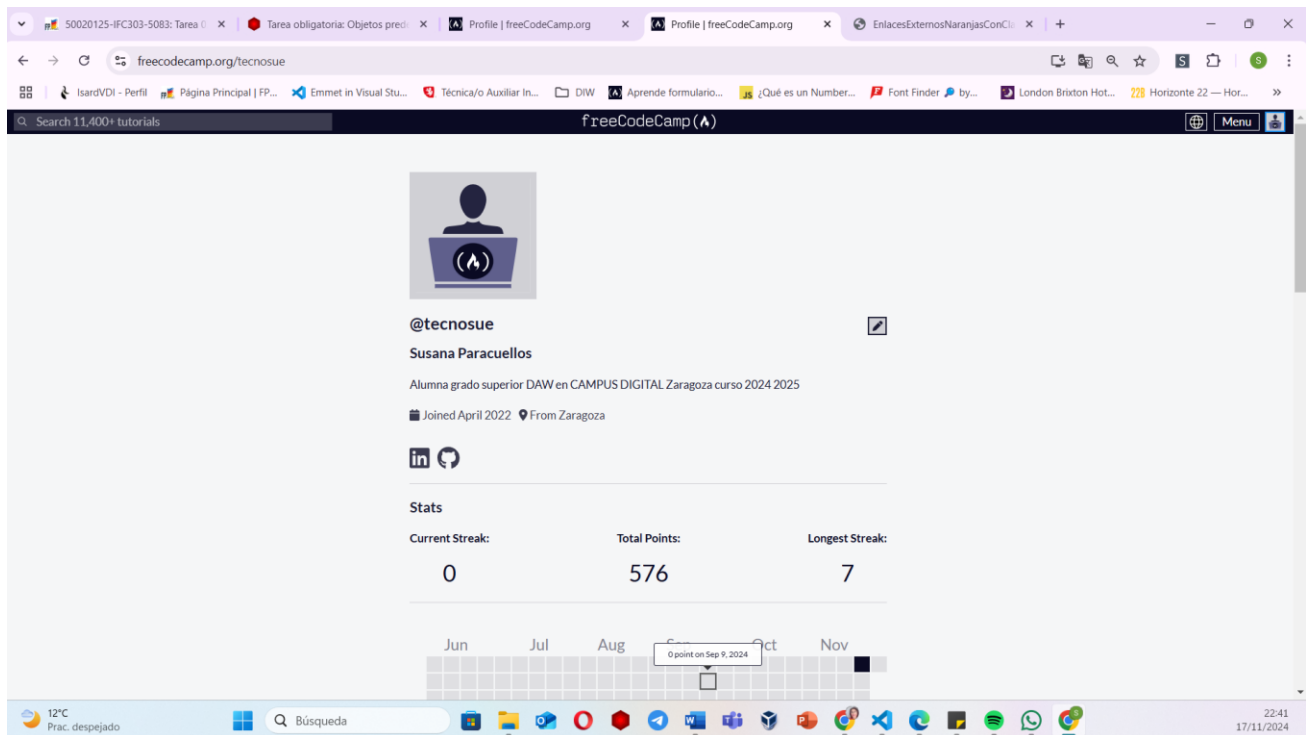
50020125-IFC303-5083: Tarea 0 ×
Tarea obligatoria: Objetos prede ×
Profile | freeCodeCamp.org ×
Profile | freeCodeCamp.org ×
EnlacesExternosNaranjasConCl ×
+

freecodecamp.org/tecnosue

IsardVDI - Perfil
Página Principal | FP...
Emmet in Visual Stu...
Técnica/o Auxiliar In...
DIW
Aprende formulario...
¿Qué es un Number...
Font Finder by...
London Brixton Hot...
Horizonte 22 — Hor...

Search 11,400+ tutorials
freeCodeCamp(A)
Menu

@tecnosue

Susana Paracuellos

Alumna grado superior DAW en CAMPUS DIGITAL Zaragoza curso 2024 2025

Joined April 2022 From Zaragoza

Stats

| Current Streak: | Total Points: | Longest Streak: |
|---|---|---|
| 0 | 576 | 7 |

Jun Jul Aug Sep Oct Nov

0 point on Sep 9, 2024

12°C
Prac. despejado
Búsqueda
22:41
17/11/2024